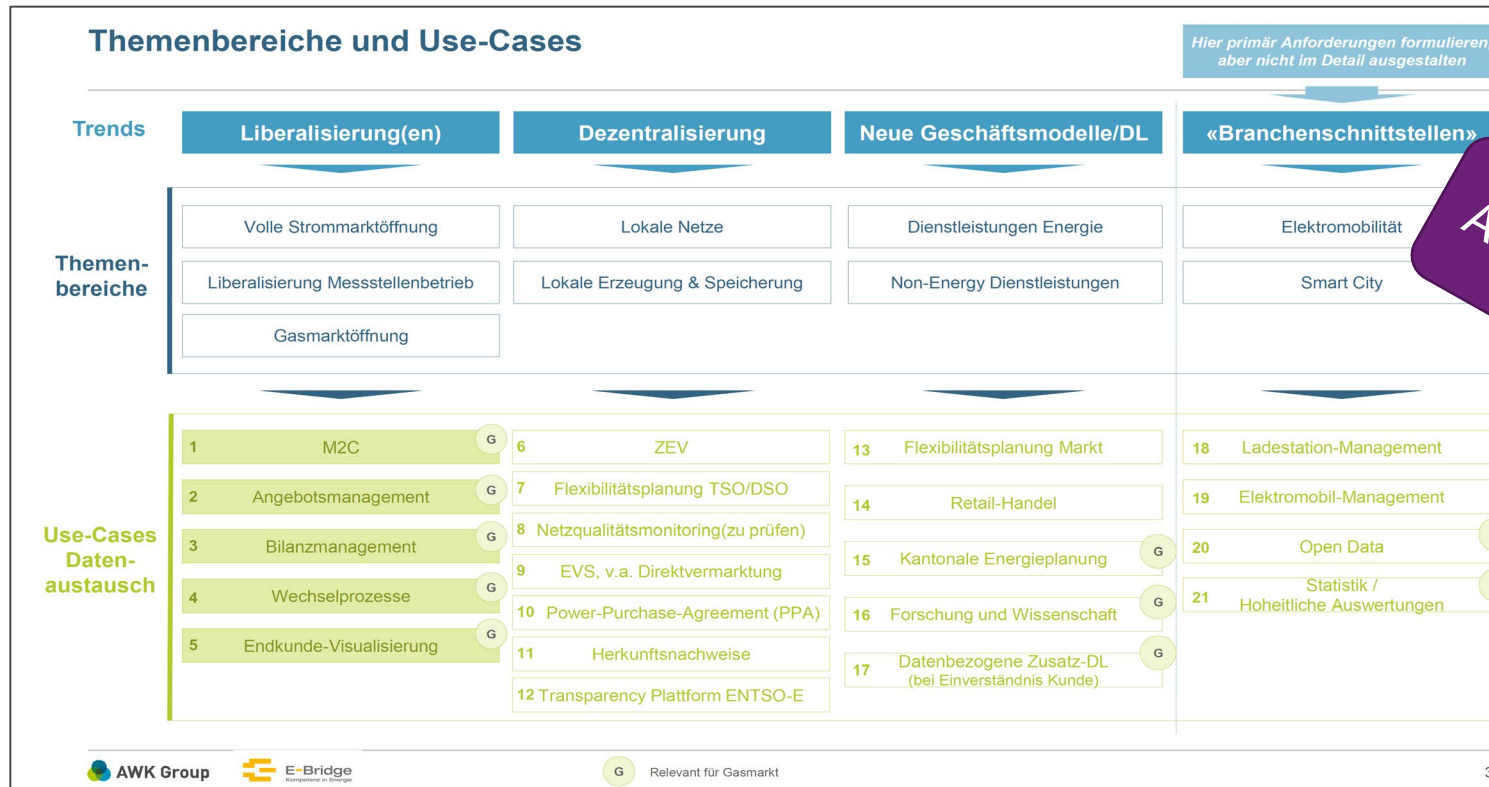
Themenbereiche und Use-Cases

Hier primär Anforderungen formulieren, aber nicht im Detail ausgestalten

Trends

Liberalisierung(en)

Dezentralisierung

Neue Geschäftsmodelle/DL

«Branchenschnittstellen»

Themenbereiche

Volle Strommarktöffnung

Liberalisierung Messstellenbetrieb

Gasmarktöffnung

Lokale Netze

Lokale Erzeugung & Speicherung

Dienstleistungen Energie

Non-Energy Dienstleistungen

Elektromobilität

Smart City

A

Use-Cases Datenaustausch

1 M2C G

2 Angebotsmanagement G

3 Bilanzmanagement G

4 Wechselprozesse G

5 Endkunde-Visualisierung G

6 ZEV

7 Flexibilitätsplanung TSO/DSO

8 Netzqualitätsmonitoring(zu prüfen)

9 EVS, v.a. Direktvermarktung

10 Power-Purchase-Agreement (PPA)

11 Herkunftsnachweise

12 Transparency Plattform ENTSO-E

13 Flexibilitätsplanung Markt

14 Retail-Handel

15 Kantonale Energieplanung G

16 Forschung und Wissenschaft G

17 Datenbezogene Zusatz-DL (bei Einverständnis Kunde) G

18 Ladestation-Management

19 Elektromobil-Management

20 Open Data

21 Statistik / Hoheitliche Auswertungen

AWK Group

E-Bridge Kompetenz in Energie

G Relevant für Gasmarkt

3